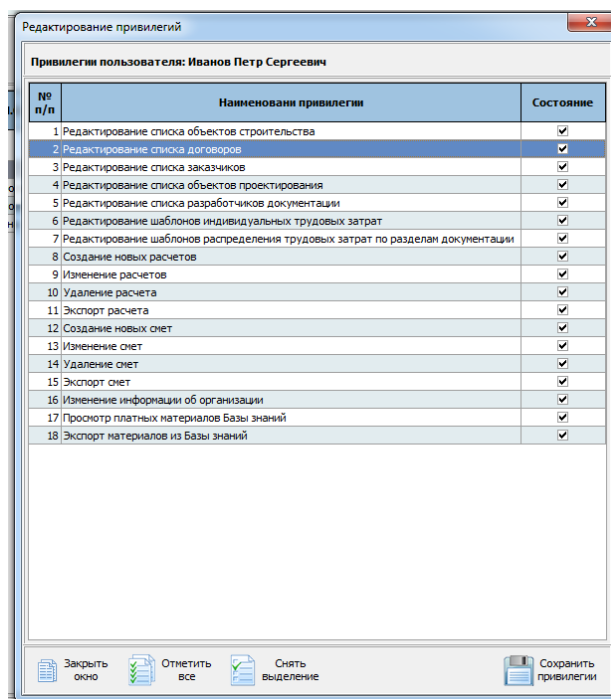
Редактирование привилегий

Привилегии пользователя: Иванов Петр Сергеевич

| № п/п | Наименовани привилегии | Состояние |
|---|---|---|
| 1 | Редактирование списка объектов строительства | ☑ |
| 2 | Редактирование списка договоров | ☑ |
| 3 | Редактирование списка заказчиков | ☑ |
| 4 | Редактирование списка объектов проектирования | ☑ |
| 5 | Редактирование списка разработчиков документации | ☑ |
| 6 | Редактирование шаблонов индивидуальных трудовых затрат | ☑ |
| 7 | Редактирование шаблонов распределения трудовых затрат по разделам документации | ☑ |
| 8 | Создание новых расчетов | ☑ |
| 9 | Изменение расчетов | ☑ |
| 10 | Удаление расчета | ☑ |
| 11 | Экспорт расчета | ☑ |
| 12 | Создание новых смет | ☑ |
| 13 | Изменение смет | ☑ |
| 14 | Удаление смет | ☑ |
| 15 | Экспорт смет | ☑ |
| 16 | Изменение информации об организации | ☑ |
| 17 | Просмотр платных материалов Базы знаний | ☑ |
| 18 | Экспорт материалов из Базы знаний | ☑ |

Закрыть окно
Отметить все
Снять выделение
Сохранить привилегии